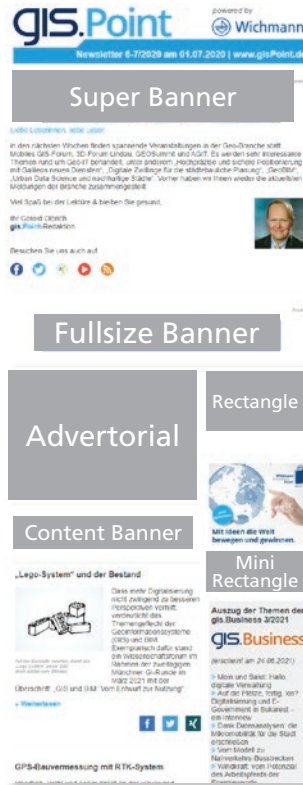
gis.Point

powered by Wichmann

Newsletter 6-7/2020 am 01.07.2020 | www.gisPoint.de

Super Banner

Liebe Leserinnen, liebe Leser!

In den nächsten Wochen finden spannende Veranstaltungen in der Geo-Branche statt: Mobiles GIS-Forum, 3D-Forum Lindau, GEOSummit und AGIT. Es werden sehr interessante Themen rund um Geo-IT behandelt, unter anderem „Hochpräzise und sichere Positionierung mit Galileos neuem Dienstes", „Digitale Zwillinge für die städtebauliche Planung", „GeoBIM", „Urban Data Science und nachhaltige Städte". Vorher haben wir Ihnen wieder die aktuellen Meldungen der Branche zusammengestellt.

Viel Spaß bei der Lektüre & bleiben Sie gesund.

Ihr Gerold Olbrich
gis.PointRedaktion

Besuchen Sie uns auch auf

Fullsize Banner

Advertorial

Rectangle

Mit Ideen die Welt bewegen und gewinnen.

Content Banner

Mini Rectangle

„Lego-System" und der Bestand

Dass erste Digitalisierung nicht zwingend zu besseren Perspektiven verhilft, verdeutlicht das Themengeflecht der Geoinformationssysteme (GIS) und BIM. Exemplarisch dafür stand ein Wissenschaftsforum im Rahmen der zweitägigen Münchner GI-Runde im März 2021 mit der Überschrift „GIS und BIM: Vom Entwurf zur Nutzung".

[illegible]

» Weiterlesen

Auszug der Themen der gis.Business 3/2021

gis.Business

(erscheint am 24.06.2021)

» Mein und Sakir. Hallo, digitale Verwaltung
» Auf die Plätze, fertig, los? Digitalisierung und E-Government in Bukarest - ein Interview
» Dank Dateneasysystem: die Mikromobilität für die Stadt erschließen
» Vom Modell zu Netzwerken-Bausteinen
» Windkraft: vom Potenzial des Arbeitsfeldes der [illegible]

GPS-Bauvermessung mit RTK-System

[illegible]